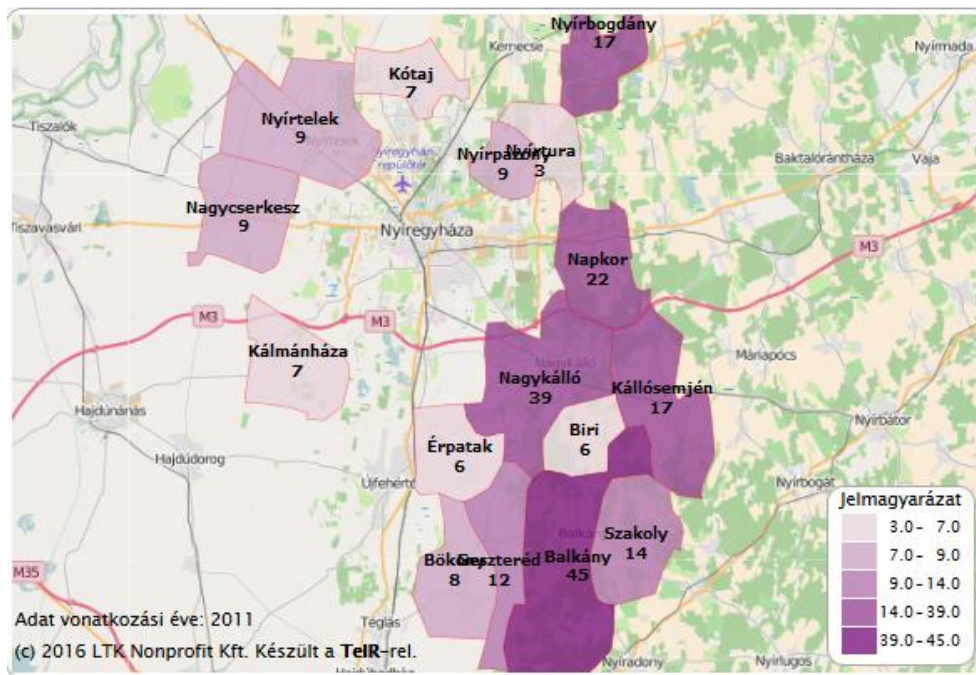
Nyírbogdány
17
Kemecse
Nyírmada
Kótaj
7
Nyírtelek
9
Tiszalök
Nyírpazony
9
Nyírtura
3
Baktalórántháza
Vaja
Nagycserkesz
9
Tiszavasvári
Nyíregyháza
M3
Napkor
22
M3
M3
Kálmánháza
7
Máriapócs
Nagykálló
39
Kállósemjén
17
Hajdúnánás
Nyírbátor
Érpatak
6
Biri
6
Hajdúdorog
Újfehértó
Nyírbogát
Jelmagyarázat
3.0 - 7.0
7.0 - 9.0
9.0 - 14.0
14.0 - 39.0
39.0 - 45.0
Szakoly
14
Bököny
8
Geszteréd
12
Balkány
45
M35
Adat vonatkozási éve: 2011
Téglás
(c) 2016 LTK Nonprofit Kft. Készült a TeIR-rel.
Nyíradony
Nyírlugos